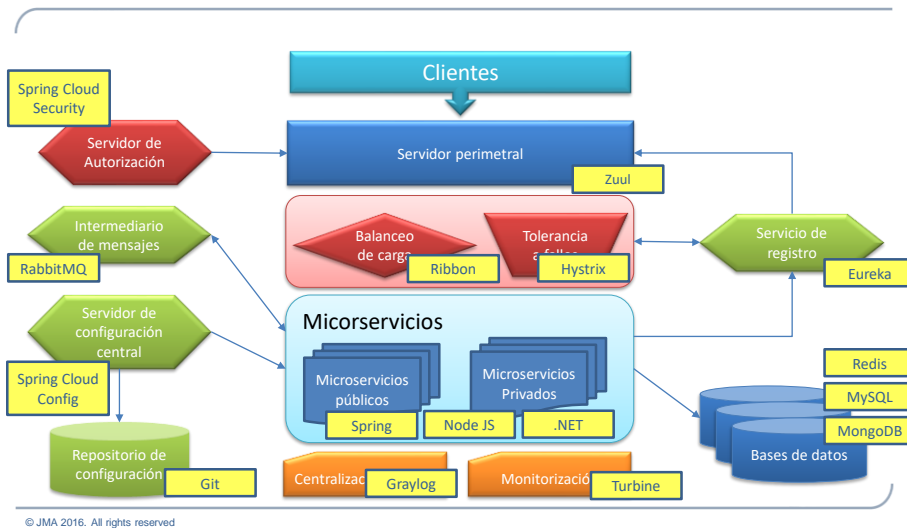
Clientes

Spring Cloud Security

Servidor de Autorización

Servidor perimetral

Zuul

Intermediario de mensajes

RabbitMQ

Balanceo de carga

Ribbon

Tolerancia a fallos

Hystrix

Servicio de registro

Eureka

Servidor de configuración central

Spring Cloud Config

Micorservicios

Microservicios públicos

Microservicios Privados

Spring

Node JS

.NET

Redis

MySQL

MongoDB

Bases de datos

Repositorio de configuración

Git

Centralizac

Graylog

Monitorizació

Turbine

© JMA 2016. All rights reserved